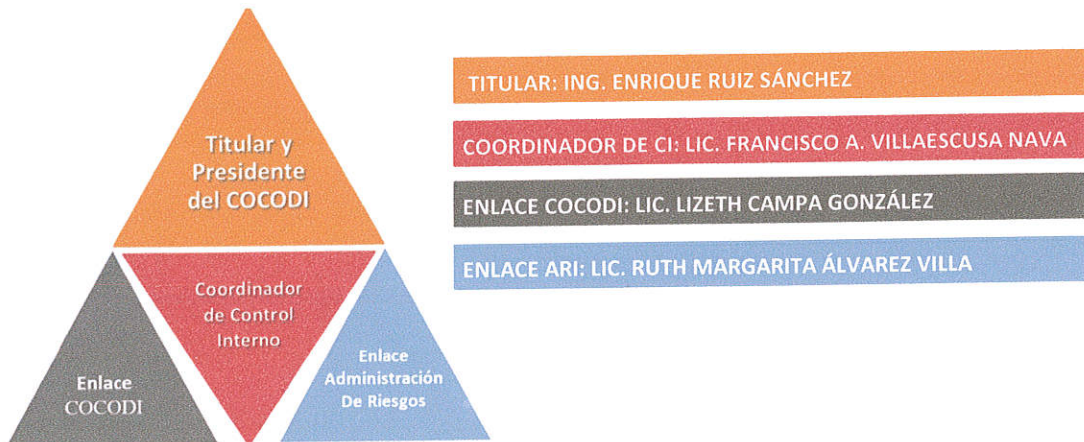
Titular y Presidente del COCODI

Coordinador de Control Interno

Enlace COCODI

Enlace Administración De Riesgos

TITULAR: ING. ENRIQUE RUIZ SÁNCHEZ

COORDINADOR DE CI: LIC. FRANCISCO A. VILLAESCUSA NAVA

ENLACE COCODI: LIC. LIZETH CAMPA GONZÁLEZ

ENLACE ARI: LIC. RUTH MARGARITA ÁLVAREZ VILLA